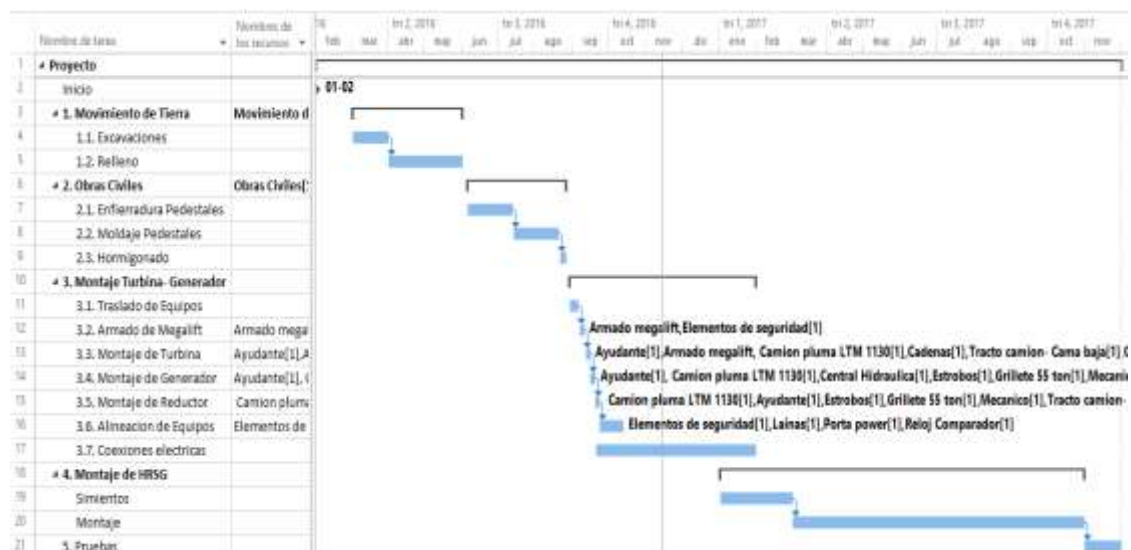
| | Nombre de tarea | Nombres de los recursos |
|---|---|---|
| 1 | Proyecto | |
| 2 | Inicio | |
| 3 | 1. Movimiento de Tierra | Movimiento d |
| 4 | 1.1. Excavaciones | |
| 5 | 1.2. Relleno | |
| 6 | 2. Obras Civiles | Obras Civiles[ |
| 7 | 2.1. Enfierradura Pedestales | |
| 8 | 2.2. Moldaje Pedestales | |
| 9 | 2.3. Hormigonado | |
| 10 | 3. Montaje Turbina- Generador | |
| 11 | 3.1. Traslado de Equipos | |
| 12 | 3.2. Armado de Megalift | Armado mega |
| 13 | 3.3. Montaje de Turbina | Ayudante[1],A |
| 14 | 3.4. Montaje de Generador | Ayudante[1],( |
| 15 | 3.5. Montaje de Reductor | Camion plum |
| 16 | 3.6. Alineacion de Equipos | Elementos de |
| 17 | 3.7. Coexiones electricas | |
| 18 | 4. Montaje de HRSG | |
| 19 | Simientos | |
| 20 | Montaje | |
| 21 | 5. Pruebas | |

16 feb mar | trim 2, 2016 abr may jun | trim 3, 2016 jul ago sep | trim 4, 2016 oct nov dic | trim 1, 2017 ene feb mar | trim 2, 2017 abr may jun | trim 3, 2017 jul ago sep | trim 4, 2017 oct nov

01-02

Armado megalift,Elementos de seguridad[1]

Ayudante[1],Armado megalift, Camion pluma LTM 1130[1],Cadenas[1],Tracto camion- Cama baja[1] (

Ayudante[1], Camion pluma LTM 1130[1],Central Hidraulica[1],Estrobos[1],Grillete 55 ton[1],Mecani

Camion pluma LTM 1130[1],Ayudante[1],Estrobos[1],Grillete 55 ton[1],Mecanico[1],Tracto camion-

Elementos de seguridad[1],Lainas[1],Porta power[1],Reloj Comparador[1]